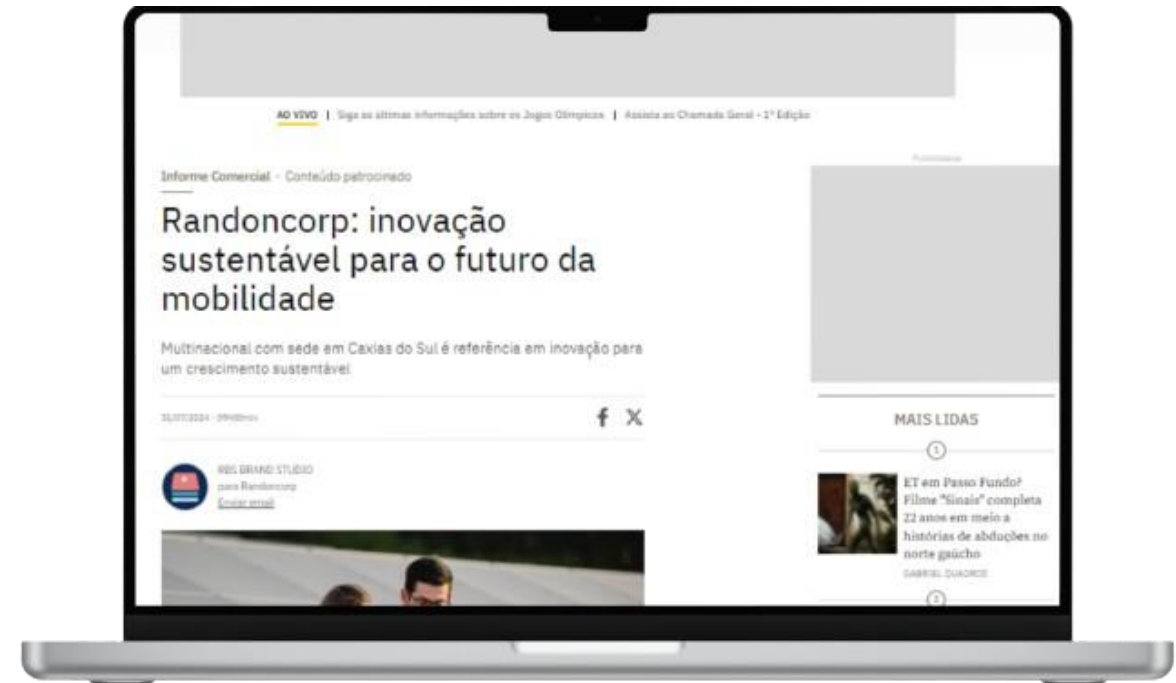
AO VIVO | Siga as últimas informações sobre os Jogos Olímpicos | Assista ao Chamada Geral - 1ª Edição

Informe Comercial · Conteúdo patrocinado

Randoncorp: inovação sustentável para o futuro da mobilidade

Multinacional com sede em Caxias do Sul é referência em inovação para um crescimento sustentável

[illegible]

RBS BRAND STUDIO
para Randoncorp
Enviar email

Publicidade

MAIS LIDAS

1

ET em Passo Fundo? Filme "Sinais" completa 22 anos em meio a histórias de abduções no norte gaúcho
GABRIEL DUARTE

2